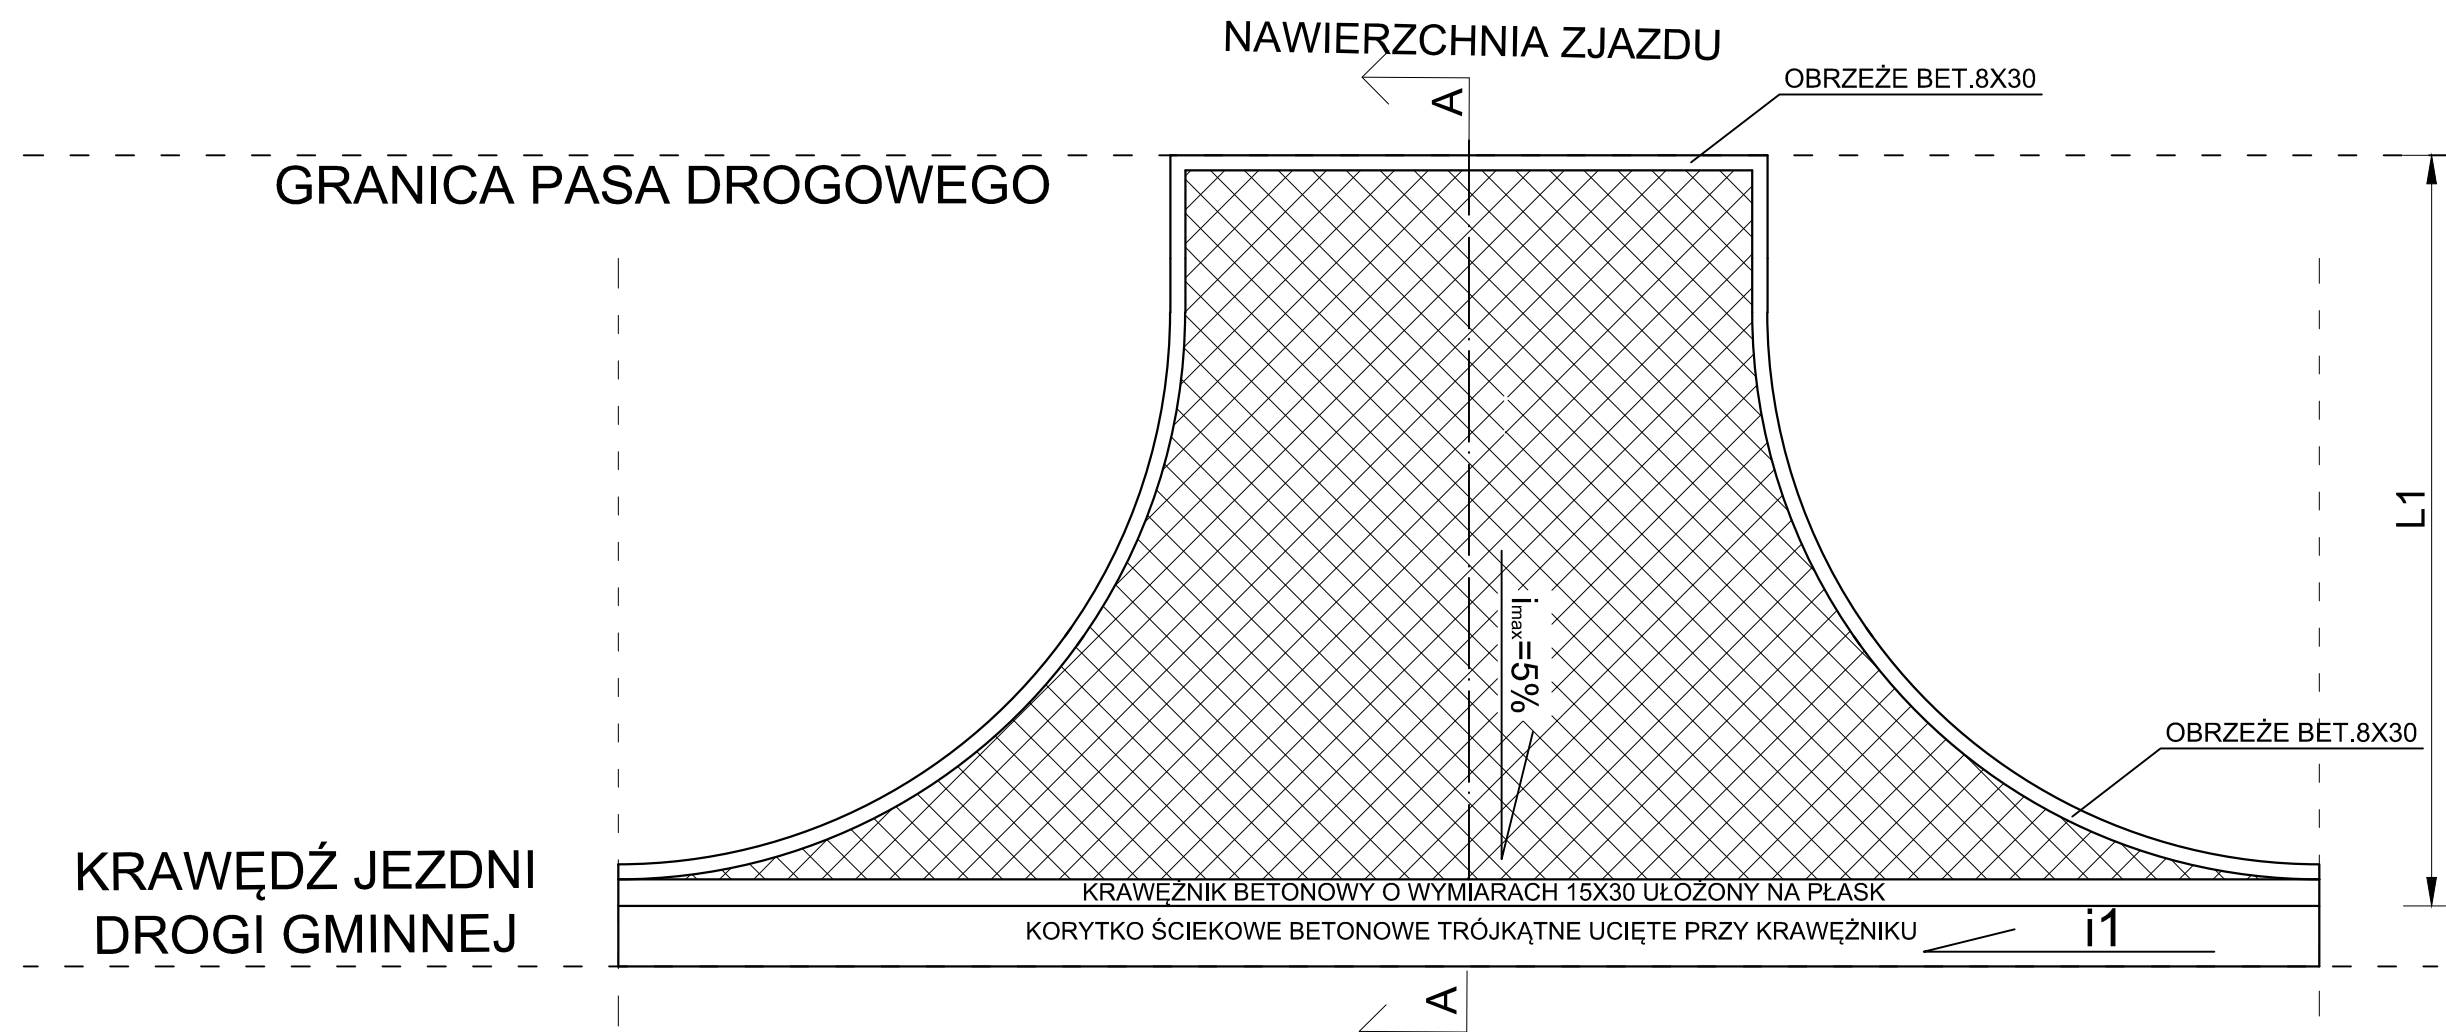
NAWIERZCHNIA ZJAZDU

OBRZEŻE BET.8X30

A

GRANICA PASA DROGOWEGO

L1

$i_{max}=5\%$

OBRZEŻE BET.8X30

KRAWĘDŹ JEZDNI DROGI GMINNEJ

KRAWĘŻNIK BETONOWY O WYMIARACH 15X30 UŁOŻONY NA PŁASK

KORYTKO ŚCIEKOWE BETONOWE TRÓJKĄTNE UCIĘTE PRZY KRAWĘŻNIKU

i1

A